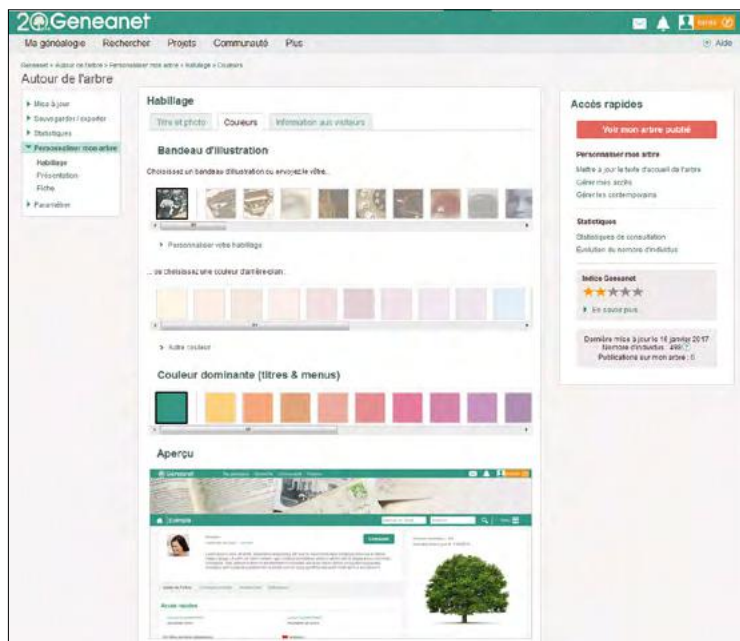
20Geneanet

Ma généalogie Rechercher Projets Communauté Plus

Aide

Geneanet » Autour de l'arbre » Personnaliser mon arbre » Habillage » Couleurs

Autour de l'arbre

Mise à jour
Sauvegarder / exporter
Statistiques
Personnaliser mon arbre
Habillage
Présentation
Fiche
Paramètres

Habillage

Titre et photo Couleurs Information aux visiteurs

Bandeau d'illustration

Choisissez un bandeau d'illustration ou envoyez le vôtre...

Personnaliser votre habillage

... ou choisissez une couleur d'arrière-plan :

Autre couleur

Couleur dominante (titres & menus)

Aperçu

Accès rapides

Voir mon arbre publié

Personnaliser mon arbre
Mettre à jour le texte d'accueil de l'arbre
Gérer mes accès
Gérer les contemporains

Statistiques
Statistiques de consultation
Évolution du nombre d'individus

Indice Geneanet
En savoir plus

Dernière mise à jour le 16 janvier 2017
Nombre d'individus : 499
Publications sur mon arbre : 0